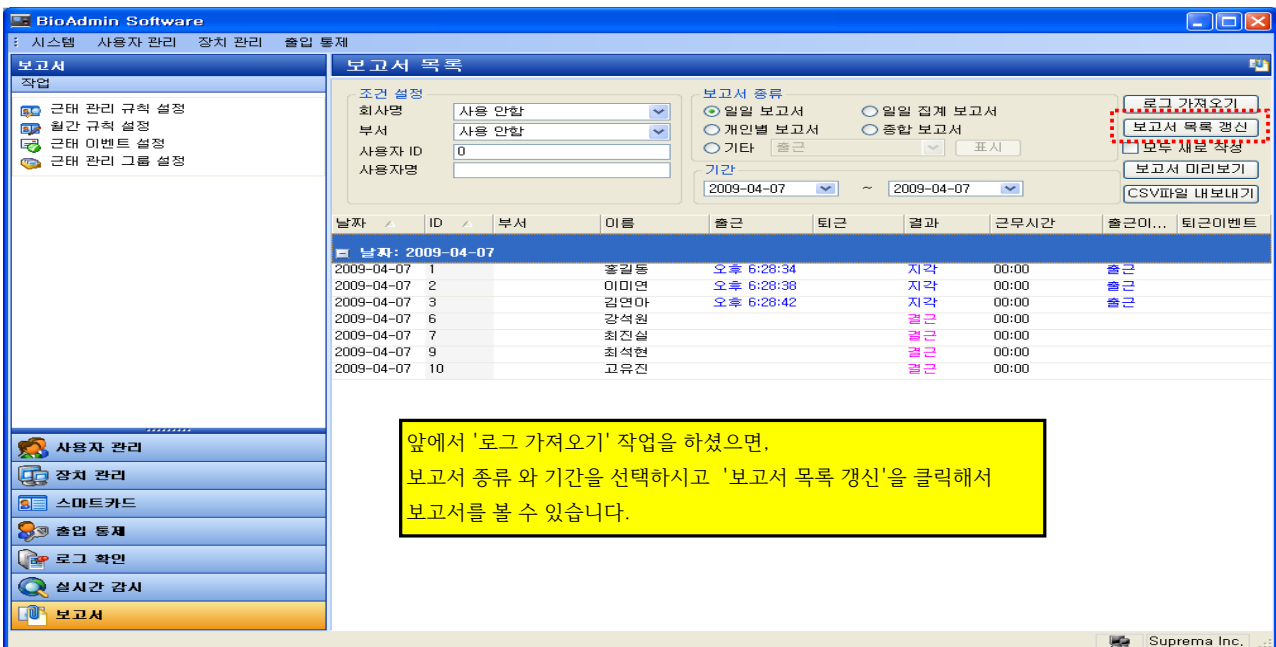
BioAdmin Software

시스템 사용자 관리 장치 관리 출입 통제

보고서
작업
근태 관리 규칙 설정
월간 규칙 설정
근태 이벤트 설정
근태 관리 그룹 설정

사용자 관리
장치 관리
스마트카드
출입 통제
로그 확인
실시간 감시
보고서

보고서 목록

조건 설정
회사명 사용 안함
부서 사용 안함
사용자 ID 0
사용자명

보고서 종류
일일 보고서
일일 집계 보고서
개인별 보고서
종합 보고서
기타 출근 표시

기간
2009-04-07 ~ 2009-04-07

로그 가져오기
보고서 목록 갱신
모두 새로 작성
보고서 미리보기
CSV파일 내보내기

| 날짜 | ID | 부서 | 이름 | 출근 | 퇴근 | 결과 | 근무시간 | 출근이... | 퇴근이벤트 |
|---|---|---|---|---|---|---|---|---|---|
| 날짜: 2009-04-07 | | | | | | | | | |
| 2009-04-07 | 1 | | 홍길동 | 오후 6:28:34 | | 지각 | 00:00 | 출근 | |
| 2009-04-07 | 2 | | 이미연 | 오후 6:28:38 | | 지각 | 00:00 | 출근 | |
| 2009-04-07 | 3 | | 김연아 | 오후 6:28:42 | | 지각 | 00:00 | 출근 | |
| 2009-04-07 | 6 | | 강석원 | | | 결근 | 00:00 | | |
| 2009-04-07 | 7 | | 최진실 | | | 결근 | 00:00 | | |
| 2009-04-07 | 9 | | 최석현 | | | 결근 | 00:00 | | |
| 2009-04-07 | 10 | | 고유진 | | | 결근 | 00:00 | | |

앞에서 '로그 가져오기' 작업을 하셨으면,
보고서 종류 와 기간을 선택하시고 '보고서 목록 갱신'을 클릭해서
보고서를 볼 수 있습니다.

Suprema Inc.